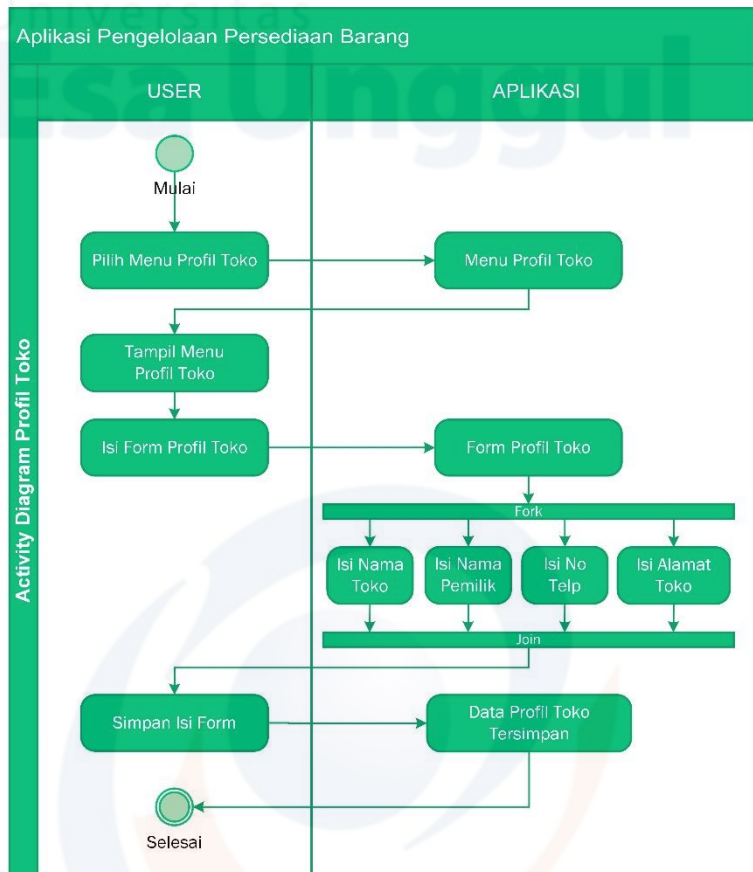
Universitas Esa Unggul

Aplikasi Pengelolaan Persediaan Barang

Activity Diagram Profil Toko

USER

APLIKASI

Mulai

Pilih Menu Profil Toko

Menu Profil Toko

Tampil Menu Profil Toko

Isi Form Profil Toko

Form Profil Toko

Fork

Isi Nama Toko

Isi Nama Pemilik

Isi No Telp

Isi Alamat Toko

Join

Simpan Isi Form

Data Profil Toko Tersimpan

Selesai